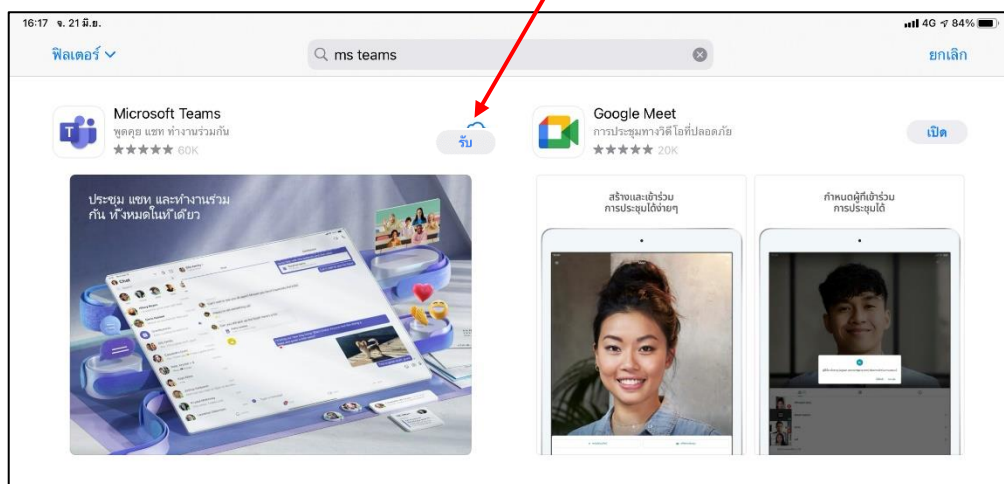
16:17 จ. 21 มิ.ย.

4G 84%

ฟิลเตอร์

ms teams

ยกเลิก

Microsoft Teams
พูดคุย แชท ทำงานร่วมกัน
★★★★★ 60K

รับ

Google Meet
การประชุมทางวิดีโอที่ปลอดภัย
★★★★★ 20K

เปิด

ประชุม แชท และทำงานร่วมกัน ทั้งหมดในที่เดียว

สร้างและเข้าร่วมการประชุมได้ง่ายๆ

กำหนดผู้ที่เข้าร่วมการประชุมได้